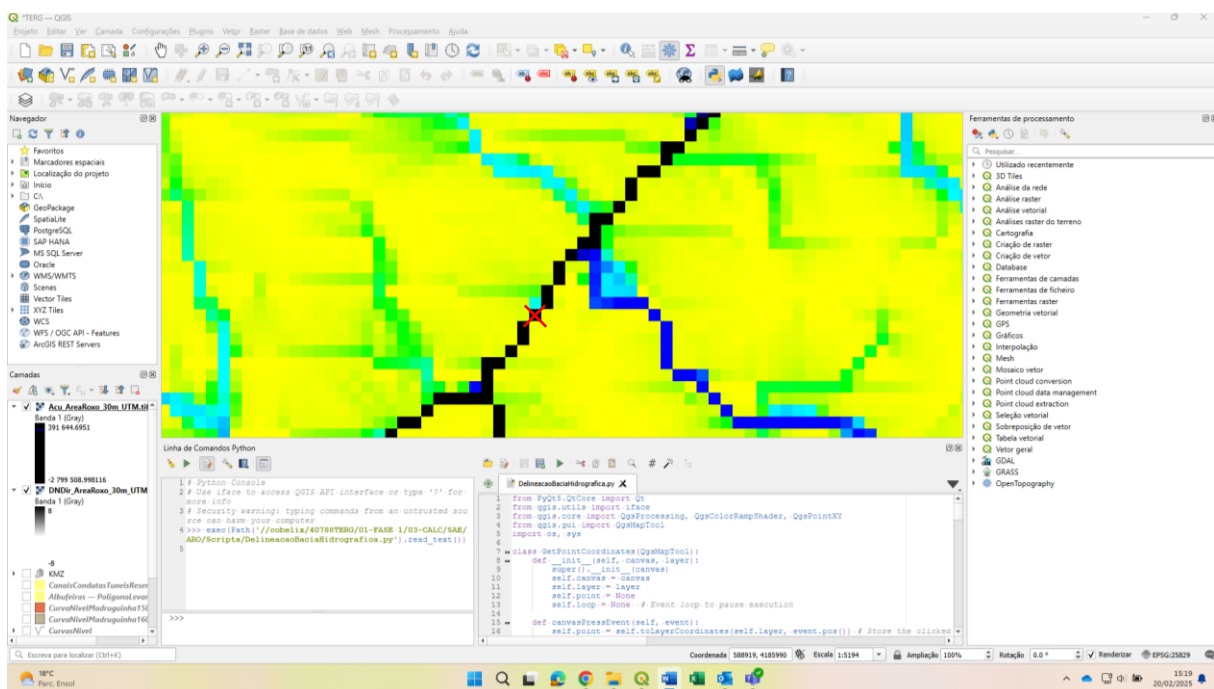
*TERG — QGIS

Projeto Editar Ver Camada Configurações Plugins Vetor Raster Base de dados Web Mesh Processamento Ajuda

Navegador

Favoritos
Marcadores espaciais
Localização do projeto
Início
C:\
GeoPackage
SpatiaLite
PostgreSQL
SAP HANA
MS SQL Server
Oracle
WMS/WMTS
Scenes
Vector Tiles
XYZ Tiles
WCS
WFS / OGC API - Features
ArcGIS REST Servers

Camadas

Acu_AreaRoxo_30m_UTM.tif
Banda 1 (Gray)
391 644.6951
-2 799 508.998116
DNDir_AreaRoxo_30m_UTM
Banda 1 (Gray)
8
-8
KMZ
CanaisCondutasTuneisReser
Albufeiras — PoligonoLevan
CurvaNivelMadruguinha150
CurvaNivelMadruguinha160
CurvasNivel

Linha de Comandos Python

1 # Python Console
2 # Use iface to access QGIS API interface or type '?' for more info
3 # Security warning: typing commands from an untrusted source can harm your computer
4 >>> exec(Path('//cobelix/40708TERG/01-FASE 1/03-CALC/SAE/ARO/Scripts/DelineacaoBaciaHidrografica.py').read_text())
5

>>>

DelineacaoBaciaHidrografica.py

1 from PyQt5.QtCore import Qt
2 from qgis.utils import iface
3 from qgis.core import QgsProcessing, QgsColorRampShader, QgsPointXY
4 from qgis.gui import QgsMapTool
5 import os, sys
6
7 class GetPointCoordinates(QgsMapTool):
8     def __init__(self, canvas, layer):
9         super().__init__(canvas)
10        self.canvas = canvas
11        self.layer = layer
12        self.point = None
13        self.loop = None # Event loop to pause execution
14
15    def canvasPressEvent(self, event):
16        self.point = self.toLayerCoordinates(self.layer, event.pos()) # Store the clicked

Ferramentas de processamento

Pesquisar...
Utilizado recentemente
3D Tiles
Análise da rede
Análise raster
Análise vetorial
Análises raster do terreno
Cartografia
Criação de raster
Criação de vetor
Database
Ferramentas de camadas
Ferramentas de ficheiro
Ferramentas raster
Geometria vetorial
GPS
Gráficos
Interpolação
Mesh
Mosaico vetor
Point cloud conversion
Point cloud data management
Point cloud extraction
Seleção vetorial
Sobreposição de vetor
Tabela vetorial
Vetor geral
GDAL
GRASS
OpenTopography

Escreva para localizar (Ctrl+K)
Coordenada 588919, 4185990 Escala 1:5194 Ampliação 100% Rotação 0.0 ° Renderizar EPSG:25829

18°C
Parc. Ensol
15:19
20/02/2025